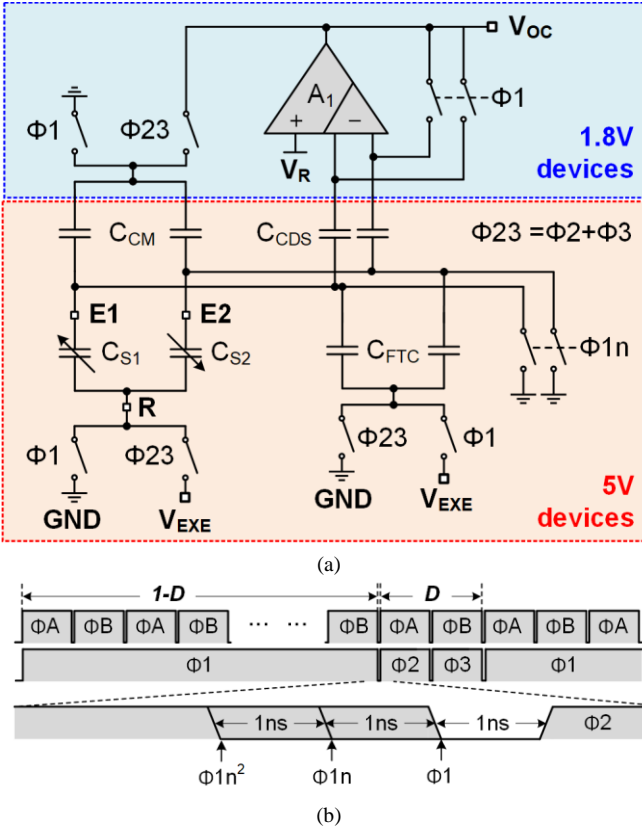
$V_{OC}$
$A_1$
+
−
Φ1
Φ23
Φ1
1.8V devices
$V_R$
$C_{CM}$
$C_{CDS}$
Φ23 =Φ2+Φ3
E1
E2
$C_{S1}$
$C_{S2}$
$C_{FTC}$
Φ1n
R
Φ1
Φ23
Φ23
Φ1
GND
$V_{EXE}$
GND
$V_{EXE}$
5V devices
(a)
1-D
D
ΦA ΦB ΦA ΦB ··· ··· ΦB ΦA ΦB ΦA ΦB ΦA
Φ1 Φ2 Φ3 Φ1
1ns 1ns 1ns Φ2
$Φ1n^2$ Φ1n Φ1
(b)